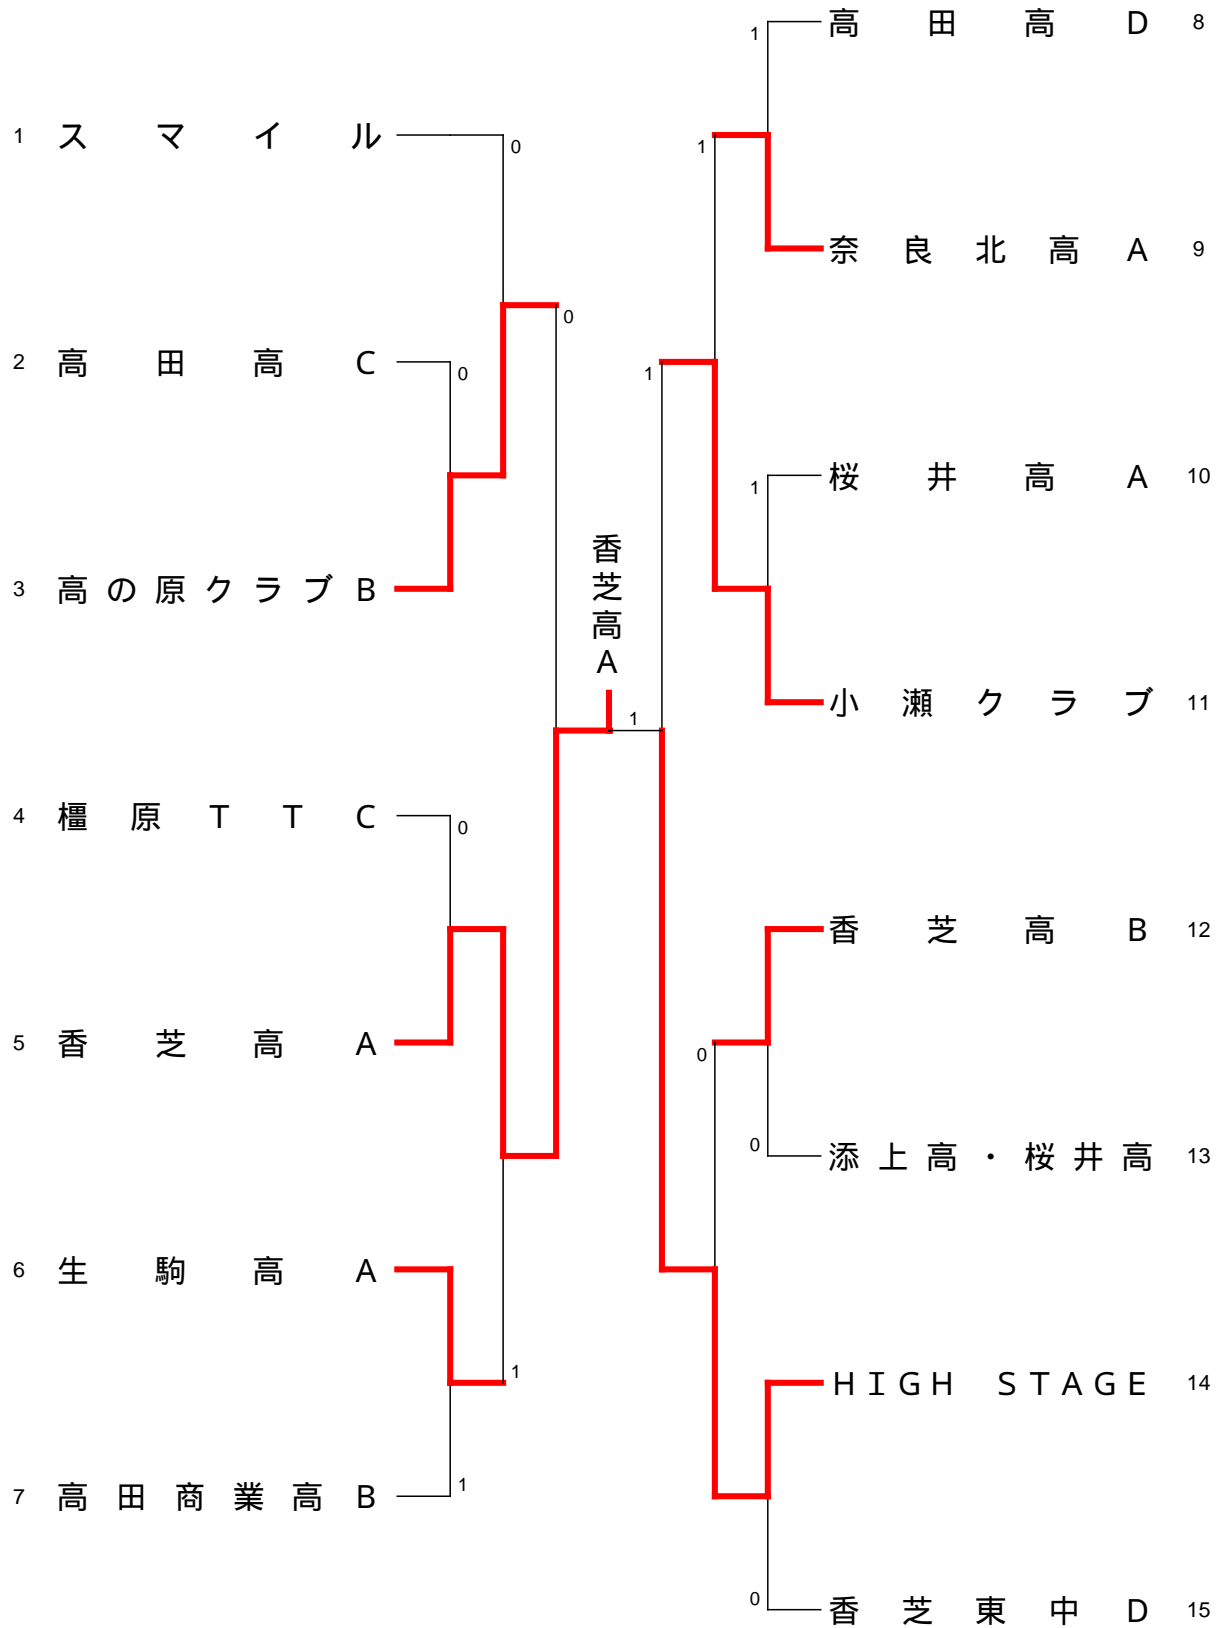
1 スマイル
2 高田高C
3 高の原クラブB
4 橿原TTC
5 香芝高A
6 生駒高A
7 高田商業高B

香芝高A

8 高田高D
9 奈良北高A
10 桜井高A
11 小瀬クラブ
12 香芝高B
13 添上高・桜井高
14 HIGH STAGE
15 香芝東中D

0
0
0
0
1
1
1
1
1
1
1
1
0
0
0